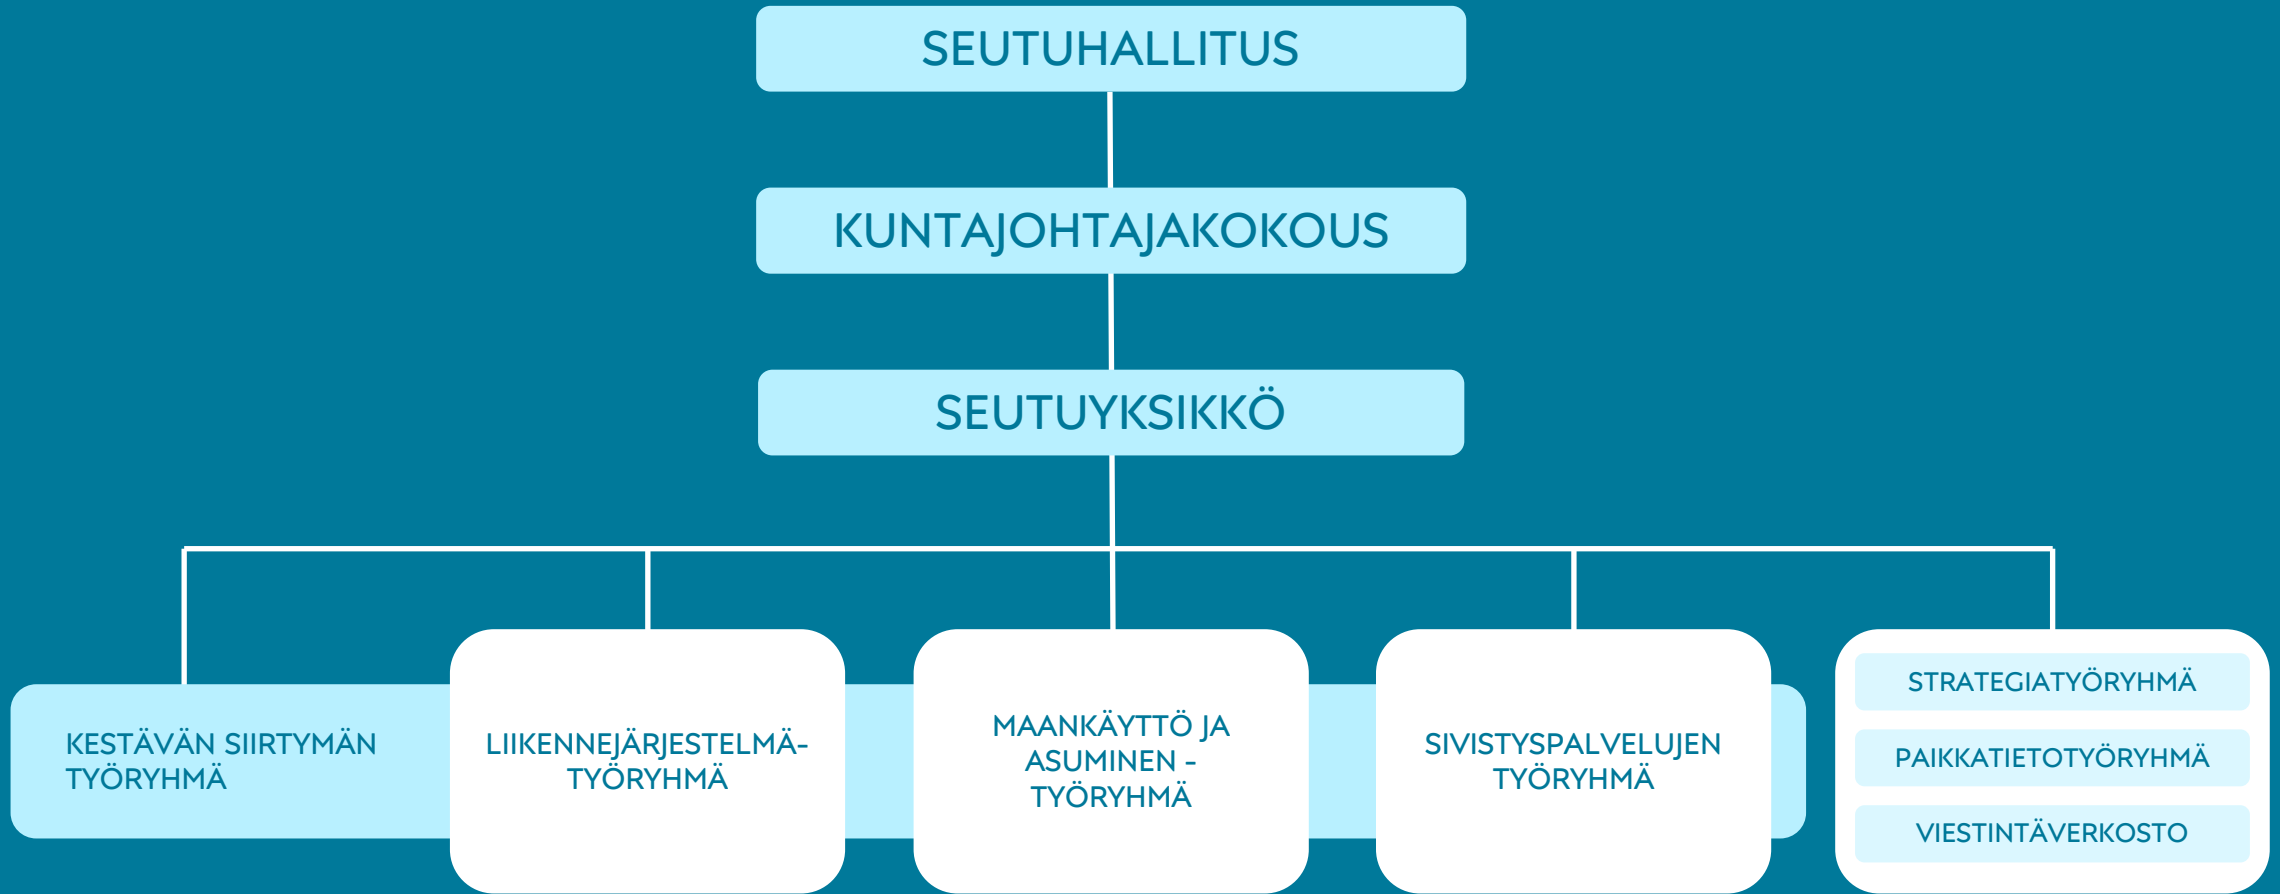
SEUTUHALLITUS

KUNTAJOHTAJAKOKOUS

SEUTUYKSIKKÖ

KESTÄVÄN SIIRTYMÄN TYÖRYHMÄ

LIIKENNEJÄRJESTELMÄ-TYÖRYHMÄ

MAANKÄYTTÖ JA ASUMINEN – TYÖRYHMÄ

SIVISTYSPALVELUJEN TYÖRYHMÄ

STRATEGIATYÖRYHMÄ

PAIKKATIETOTYÖRYHMÄ

VIESTINTÄVERKOSTO